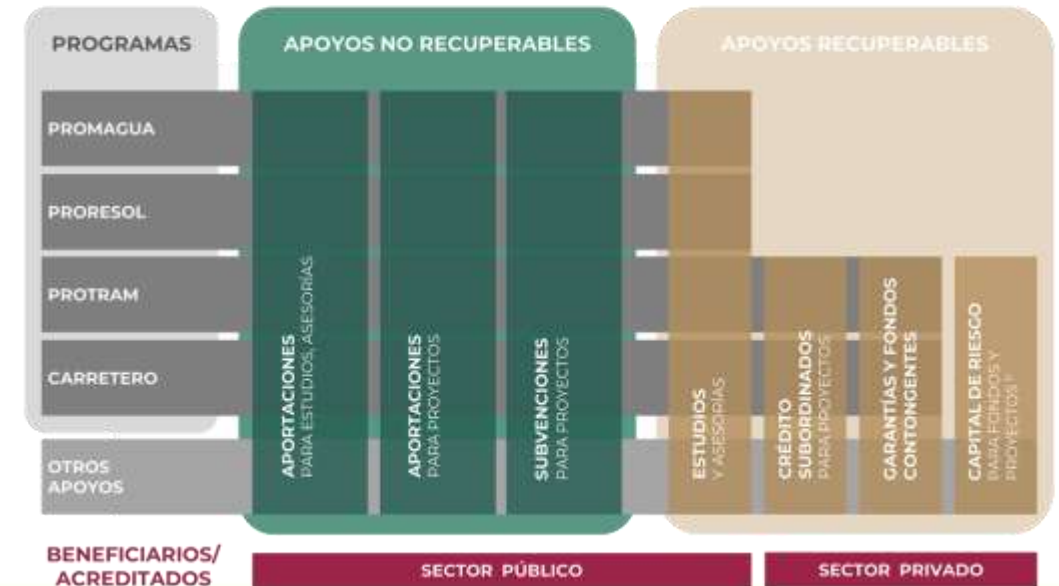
PROGRAMAS

APOYOS NO RECUPERABLES

APOYOS RECUPERABLES

PROMAGUA

PRORESOL

PROTRAM

CARRETERO

OTROS APOYOS

APORTACIONES PARA ESTUDIOS, ASESORÍAS

APORTACIONES PARA PROYECTOS

SUBVENCIONES PARA PROYECTOS

ESTUDIOS Y ASESORÍAS

CRÉDITO SUBORDINADOS PARA PROYECTOS

GARANTÍAS Y FONDOS CONTONGENTES

CAPITAL DE RIESGO PARA FONDOS Y PROYECTOS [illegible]

BENEFICIARIOS/ ACREDITADOS

SECTOR PÚBLICO

SECTOR PRIVADO